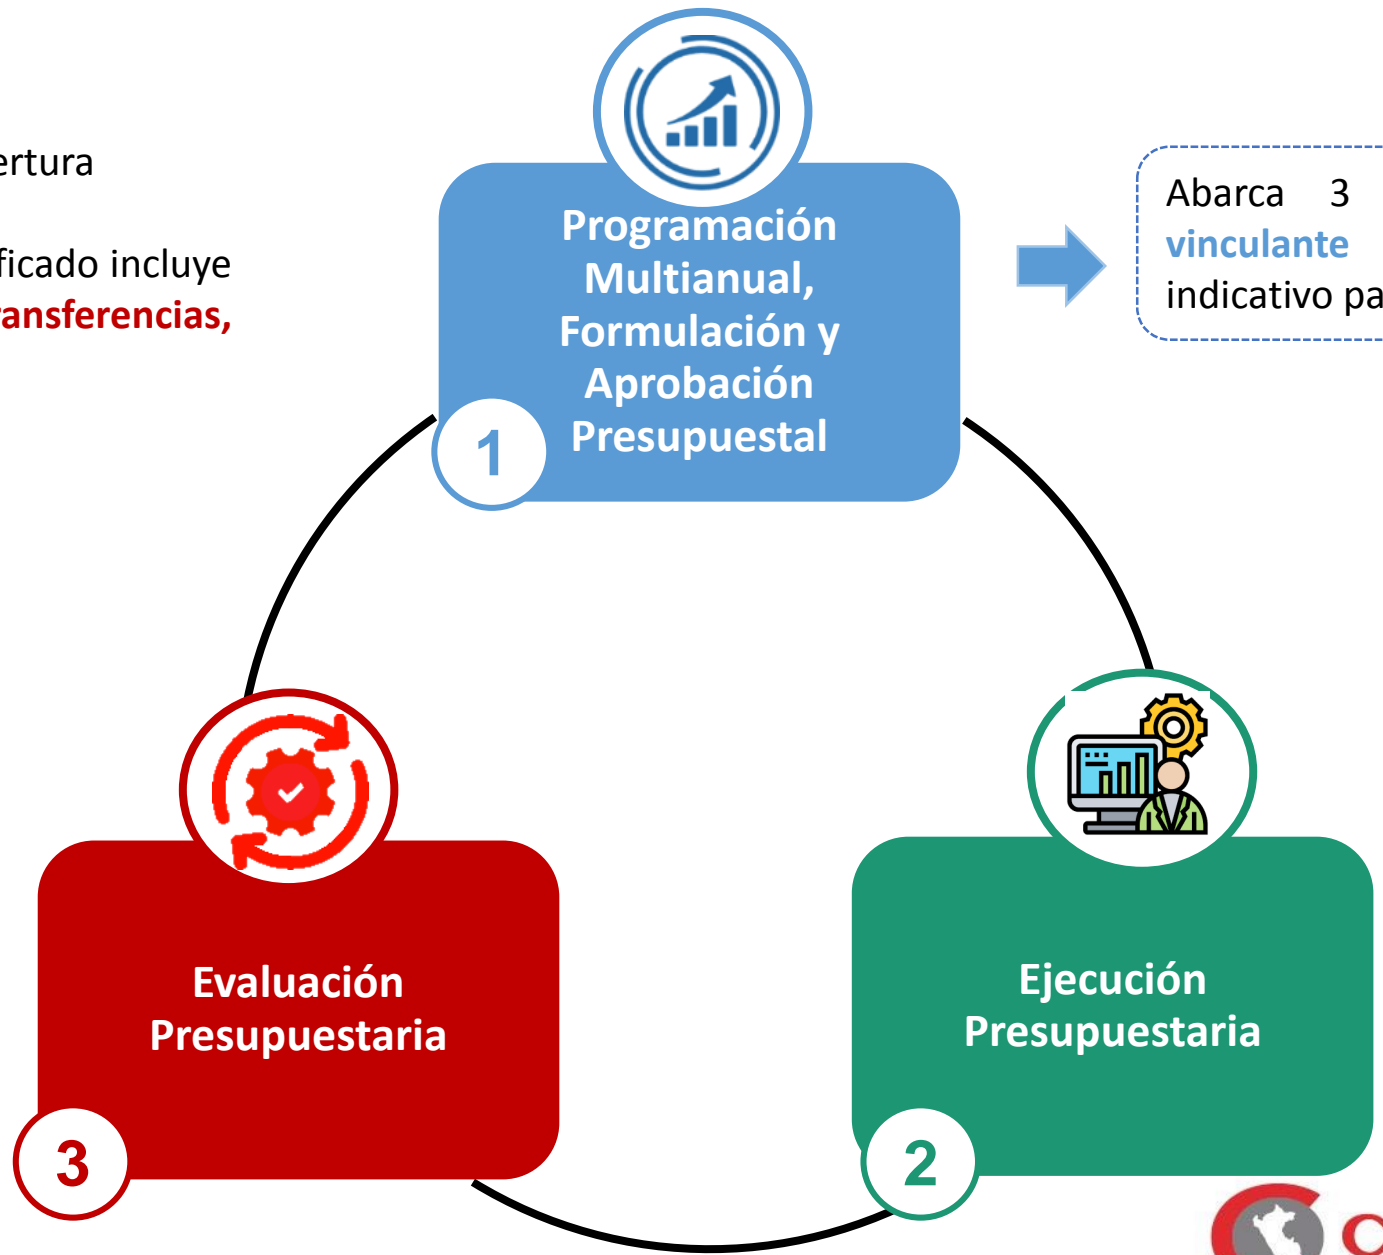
ertura

ficado incluye
ansferencias,

Programación Multianual, Formulación y Aprobación Presupuestal

1

Abarca 3
vinculante
indicativo pa

Evaluación Presupuestaria

3

Ejecución Presupuestaria

2

C